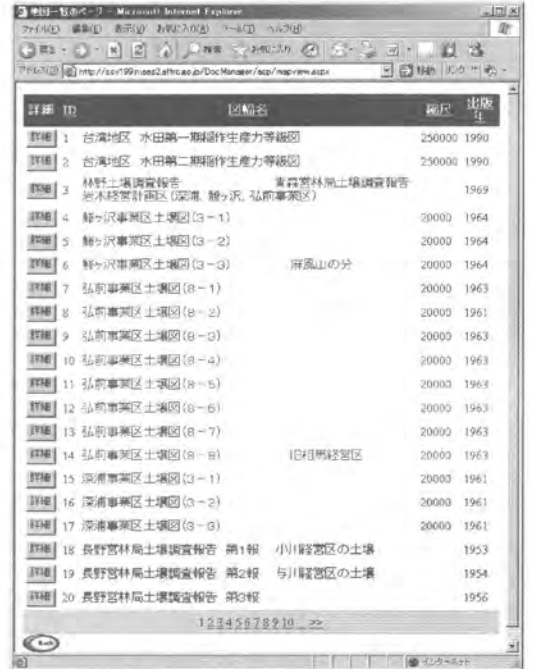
地図一覧表ページ - Microsoft Internet Explorer

ファイル(F) 編集(E) 表示(V) お気に入り(A) ツール(T) ヘルプ(H)

戻る 検索 お気に入り

アドレス(D) http://ssv199.ssas2.affrc.go.jp/DocManager/asp/mapview.aspx 移動 リンク

| 詳細 | ID | 図幅名 | 縮尺 | 出版年 |
|---|---|---|---|---|
| 詳細 | 1 | 台湾地区 水田第一期稲作生産力等級図 | 250000 | 1990 |
| 詳細 | 2 | 台湾地区 水田第二期稲作生産力等級図 | 250000 | 1990 |
| 詳細 | 3 | 林野土壌調査報告 青森営林局土壌調査報告 岩木経営計画区(深浦、鯵ヶ沢、弘前事業区) | | 1969 |
| 詳細 | 4 | 鯵ヶ沢事業区土壌図(3−1) | 20000 | 1964 |
| 詳細 | 5 | 鯵ヶ沢事業区土壌図(3−2) | 20000 | 1964 |
| 詳細 | 6 | 鯵ヶ沢事業区土壌図(3−3) 岸風山の分 | 20000 | 1964 |
| 詳細 | 7 | 弘前事業区土壌図(8−1) | 20000 | 1963 |
| 詳細 | 8 | 弘前事業区土壌図(8−2) | 20000 | 1961 |
| 詳細 | 9 | 弘前事業区土壌図(8−3) | 20000 | 1963 |
| 詳細 | 10 | 弘前事業区土壌図(8−4) | 20000 | 1963 |
| 詳細 | 11 | 弘前事業区土壌図(8−5) | 20000 | 1963 |
| 詳細 | 12 | 弘前事業区土壌図(8−6) | 20000 | 1963 |
| 詳細 | 13 | 弘前事業区土壌図(8−7) | 20000 | 1963 |
| 詳細 | 14 | 弘前事業区土壌図(8−8) 旧相馬経営区 | 20000 | 1963 |
| 詳細 | 15 | 深浦事業区土壌図(3−1) | 20000 | 1961 |
| 詳細 | 16 | 深浦事業区土壌図(3−2) | 20000 | 1961 |
| 詳細 | 17 | 深浦事業区土壌図(3−3) | 20000 | 1961 |
| 詳細 | 18 | 長野営林局土壌調査報告 第1報 小川経営区の土壌 | | 1953 |
| 詳細 | 19 | 長野営林局土壌調査報告 第2報 与川経営区の土壌 | | 1954 |
| 詳細 | 20 | 長野営林局土壌調査報告 第3報 | | 1956 |

12345678910... >>

Back

インターネット